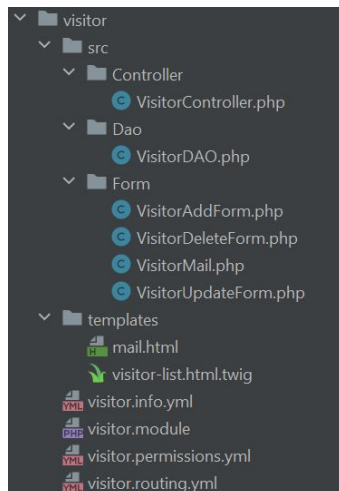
visitor
src
Controller
VisitorController.php
Dao
VisitorDAO.php
Form
VisitorAddForm.php
VisitorDeleteForm.php
VisitorMail.php
VisitorUpdateForm.php
templates
mail.html
visitor-list.html.twig
visitor.info.yml
visitor.module
visitor.permissions.yml
visitor.routing.yml